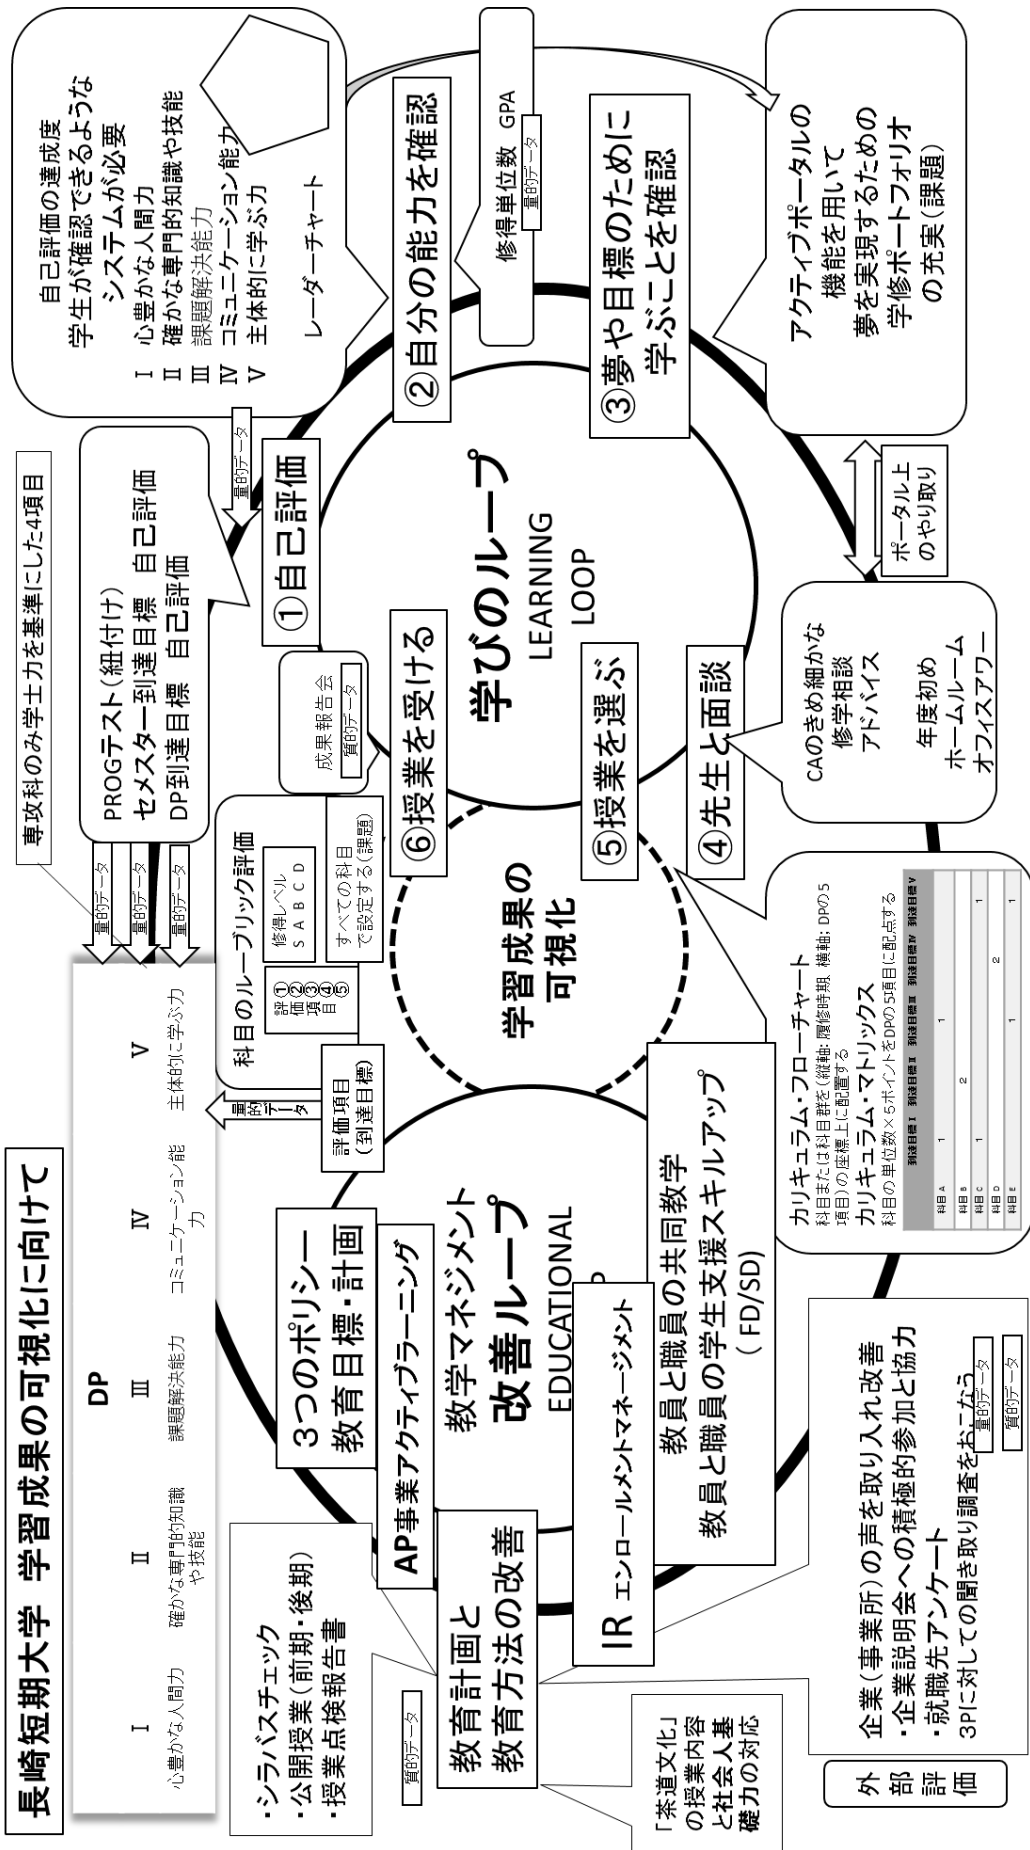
長崎短期大学　学習成果の可視化に向けて

DP

Ⅰ 心豊かな人間力

Ⅱ 確かな専門的知識や技能

Ⅲ 課題解決能力

Ⅳ コミュニケーション能力

Ⅴ 主体的に学ぶ力

専攻科のみ学士力を基準にした4項目

量的データ　量的データ　量的データ

PROGテスト（紐付け）
セメスター到達目標　自己評価
DP到達目標　自己評価

量的データ

自己評価の達成度
学生が確認できるような
システムが必要
Ⅰ 心豊かな人間力
Ⅱ 確かな専門的知識や技能
Ⅲ 課題解決能力
Ⅳ コミュニケーション能力
Ⅴ 主体的に学ぶ力

レーダーチャート

①自己評価

②自分の能力を確認

修得単位数　GPA
量的データ

③夢や目標のために学ぶことを確認

アクティブポータルの
機能を用いて
夢を実現するための
学修ポートフォリオ
の充実（課題）

ポータル上
のやり取り

学びのループ
LEARNING LOOP

④先生と面談

CAのきめ細かな
修学相談
アドバイス

年度初め
ホームルーム
オフィスアワー

⑤授業を選ぶ

⑥授業を受ける

成果報告会
質的データ

科目のルーブリック評価

修得レベル
S A B C D

評価項目①②③④⑤

すべての科目
で設定する(課題)

学習成果の
可視化

評価項目
（到達目標）

量的データ

カリキュラム・フローチャート
科目または科目群を（縦軸：履修時期，横軸：DPの5項目）の座標上に配置する
カリキュラム・マトリックス
科目の単位数×5ポイントをDPの5項目に配点する

| | 到達目標Ⅰ | 到達目標Ⅱ | 到達目標Ⅲ | 到達目標Ⅳ | 到達目標Ⅴ |
|---|---|---|---|---|---|
| 科目A | 1 | | 1 | | |
| 科目B | | 2 | | | |
| 科目C | 1 | | | | 1 |
| 科目D | | | | 2 | |
| 科目E | | | 1 | | 1 |

3つのポリシー
教育目標・計画

AP事業アクティブラーニング

教学マネジメント
改善ループ
EDUCATIONAL

教員と職員の共同教学
教員と職員の学生支援スキルアップ
（FD/SD）

IR　エンロールメントマネージメント

教育計画と
教育方法の改善

・シラバスチェック
・公開授業（前期・後期）
・授業点検報告書

質的データ

「茶道文化」
の授業内容
と社会人基
礎力の対応

外部評価

企業（事業所）の声を取り入れ改善
・企業説明会への積極的参加と協力
・就職先アンケート
3Pに対しての聞き取り調査をおこなう

量的データ
質的データ